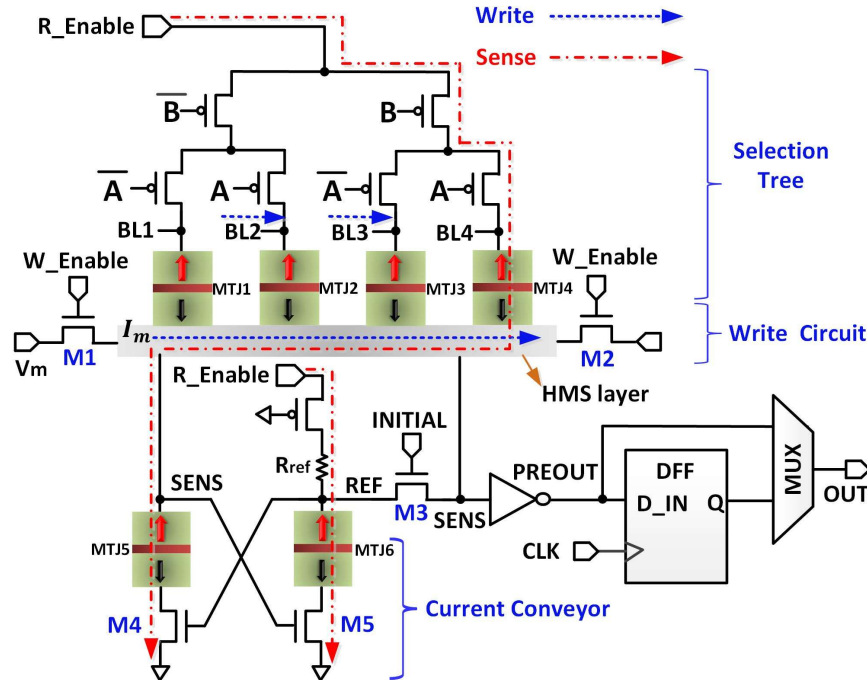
R_Enable

Write

Sense

$\overline{B}$

B

$\overline{A}$

A

$\overline{A}$

A

BL1

BL2

BL3

BL4

Selection Tree

W_Enable

MTJ1

MTJ2

MTJ3

MTJ4

W_Enable

$I_m$

Write Circuit

Vm

M1

M2

R_Enable

HMS layer

INITIAL

Rref

PREOUT

DFF

MUX

SENS

REF

M3

SENS

D_IN

Q

OUT

MTJ5

MTJ6

CLK

M4

M5

Current Conveyor